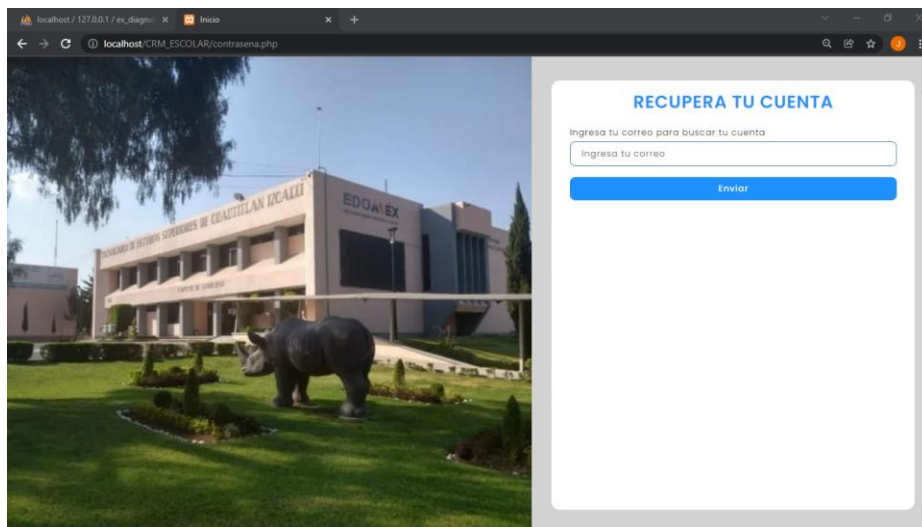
localhost / 127.0.0.1 / ex_diagno ×
Inicio ×
+
localhost/CRM_ESCOLAR/contrasena.php
TECNOLÓGICO DE ESTUDIOS SUPERIORES DE CUAUTITLÁN IZCALLI
EDOMÉX
RECUPERA TU CUENTA
Ingresa tu correo para buscar tu cuenta
Ingresa tu correo
Enviar